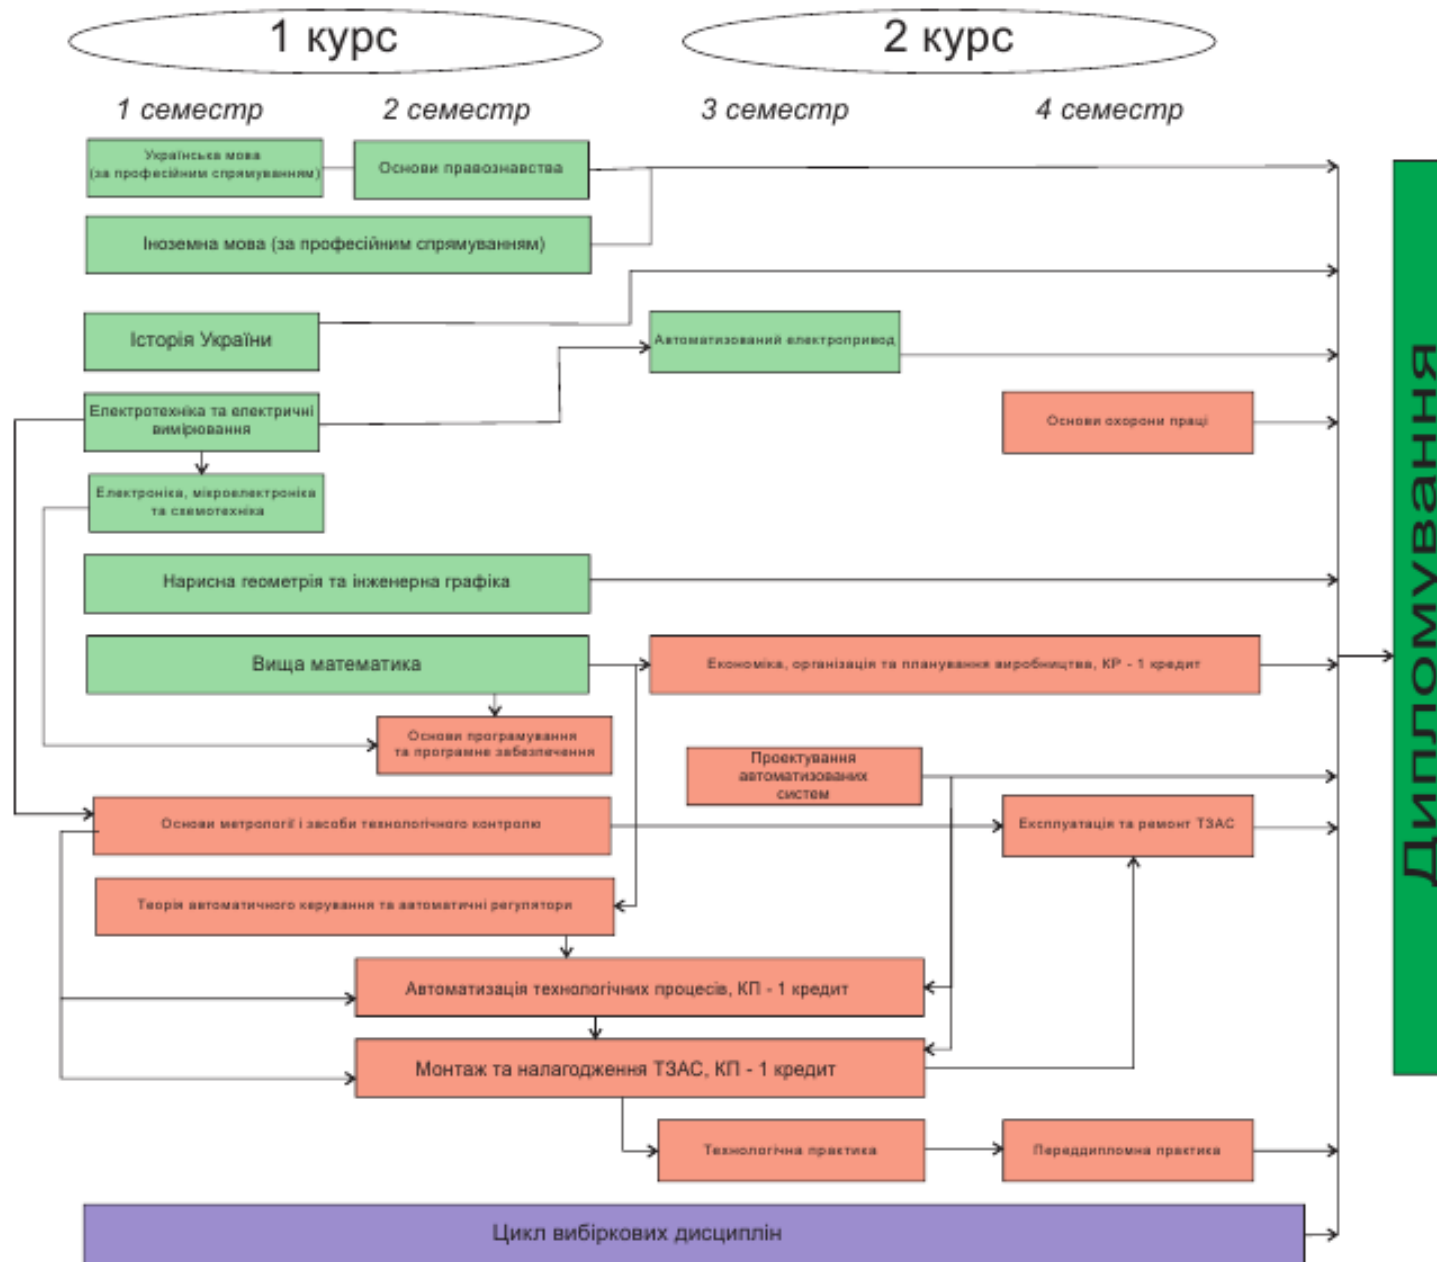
1 курс

2 курс

1 семестр

2 семестр

3 семестр

4 семестр

Українська мова (за професійним спрямуванням)

Основи правознавства

Іноземна мова (за професійним спрямуванням)

Історія України

Автоматизований електропривод

Електротехніка та електричні вимірювання

Основи охорони праці

Електроніка, мікроелектроніка та схемотехніка

Нарисна геометрія та інженерна графіка

Вища математика

Економіка, організація та планування виробництва, КР - 1 кредит

Основи програмування та програмне забезпечення

Проектування автоматизованих систем

Основи метрології і засоби технологічного контролю

Експлуатація та ремонт ТЗАС

Теорія автоматичного керування та автоматичні регулятори

Автоматизація технологічних процесів, КП - 1 кредит

Монтаж та налагодження ТЗАС, КП - 1 кредит

Технологічна практика

Переддипломна практика

Цикл вибіркових дисциплін

Дипломування